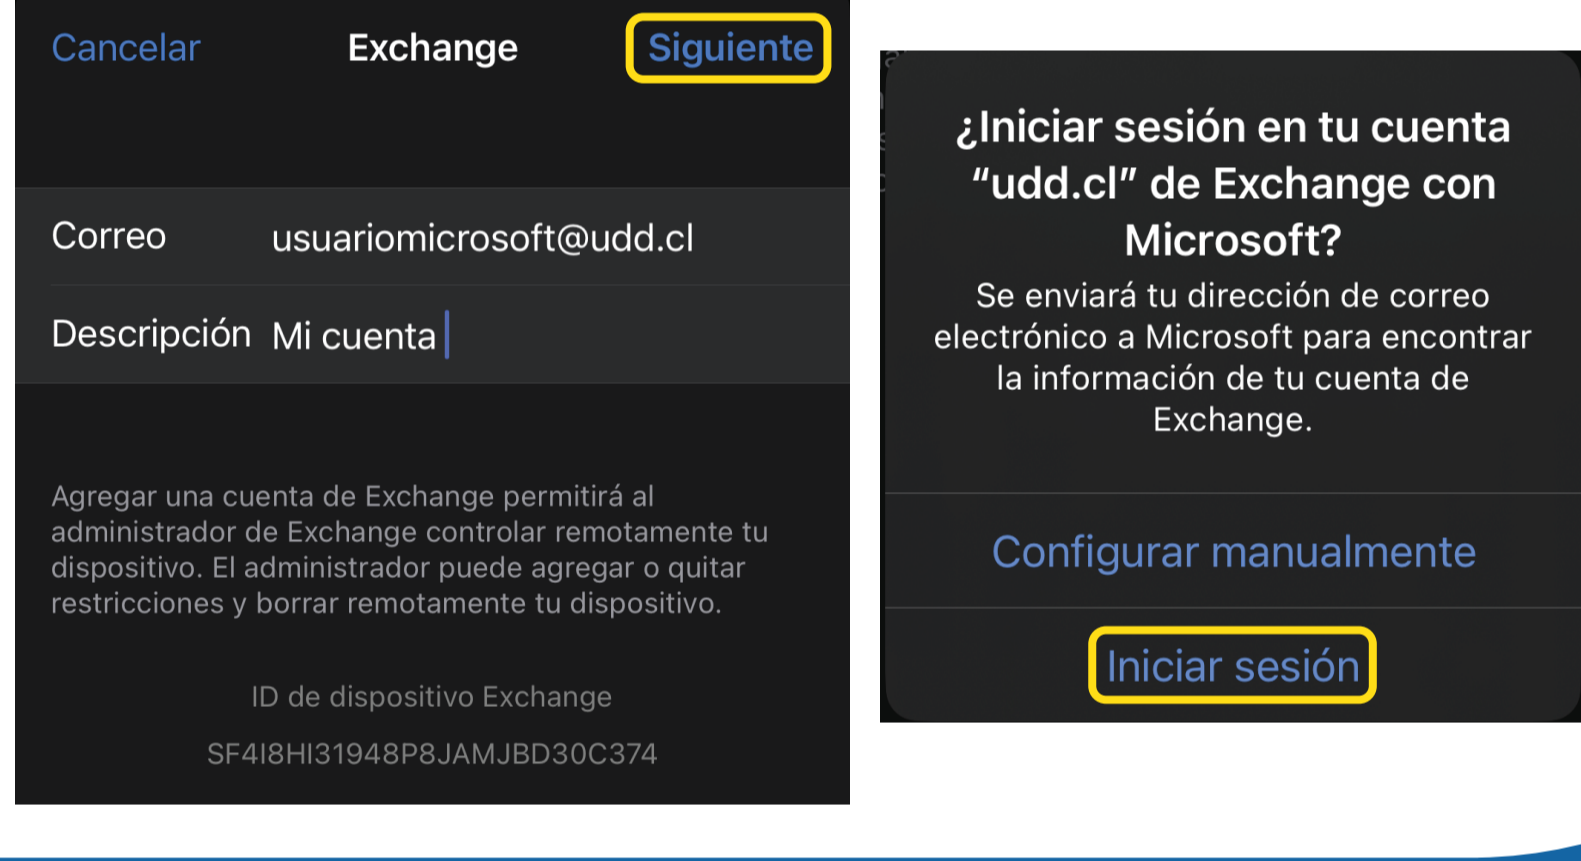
Cancelar Exchange Siguiente

Correo usuariomicrosoft@udd.cl

Descripción Mi cuenta

Agregar una cuenta de Exchange permitirá al administrador de Exchange controlar remotamente tu dispositivo. El administrador puede agregar o quitar restricciones y borrar remotamente tu dispositivo.

ID de dispositivo Exchange

SF4I8HI31948P8JAMJBD30C374

¿Iniciar sesión en tu cuenta "udd.cl" de Exchange con Microsoft?

Se enviará tu dirección de correo electrónico a Microsoft para encontrar la información de tu cuenta de Exchange.

Configurar manualmente

Iniciar sesión